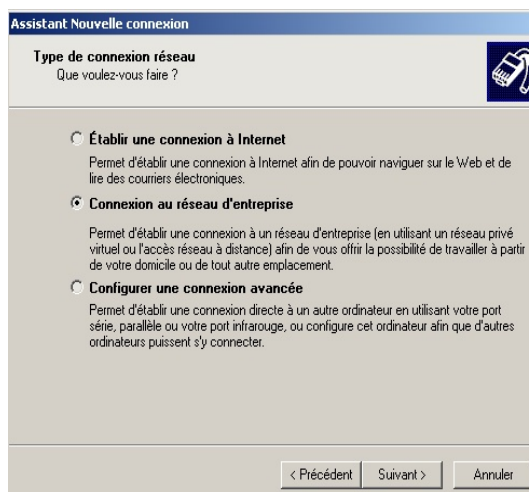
Assistant Nouvelle connexion

Type de connexion réseau
Que voulez-vous faire ?

Établir une connexion à Internet

Permet d'établir une connexion à Internet afin de pouvoir naviguer sur le Web et de lire des courriers électroniques.

Connexion au réseau d'entreprise

Permet d'établir une connexion à un réseau d'entreprise (en utilisant un réseau privé virtuel ou l'accès réseau à distance) afin de vous offrir la possibilité de travailler à partir de votre domicile ou de tout autre emplacement.

Configurer une connexion avancée

Permet d'établir une connexion directe à un autre ordinateur en utilisant votre port série, parallèle ou votre port infrarouge, ou configure cet ordinateur afin que d'autres ordinateurs puissent s'y connecter.

< Précédent | Suivant > | Annuler